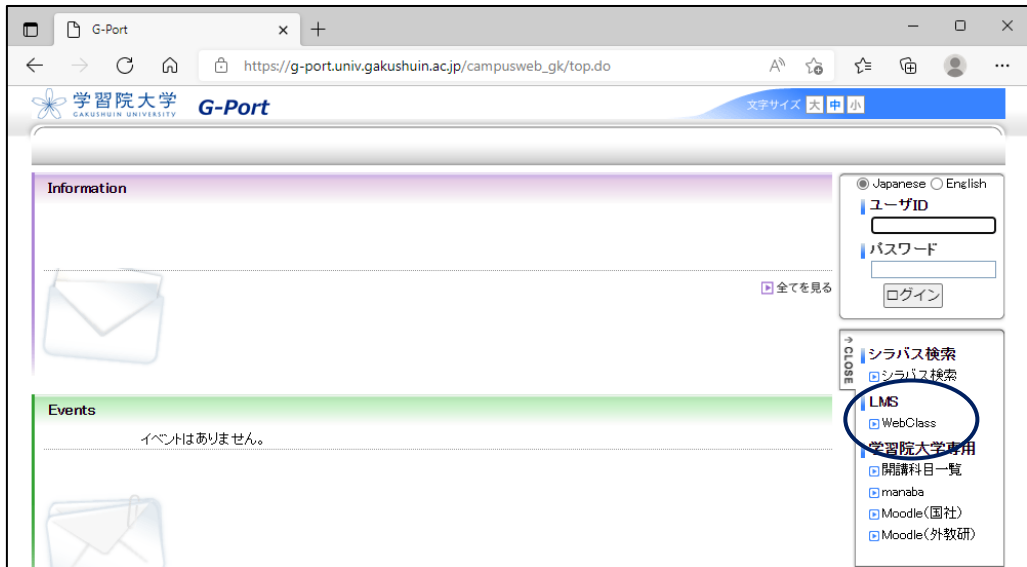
G-Port

https://g-port.univ.gakushuin.ac.jp/campusweb_gk/top.do

学習院大学
GAKUSHUIN UNIVERSITY
G-Port

文字サイズ 大 中 小

Information

全てを見る

Events

イベントはありません。

Japanese English

ユーザID

パスワード

ログイン

CLOSE

シラバス検索
シラバス検索

LMS
WebClass

学習院大学専用
開講科目一覧
manaba
Moodle(国社)
Moodle(外教研)